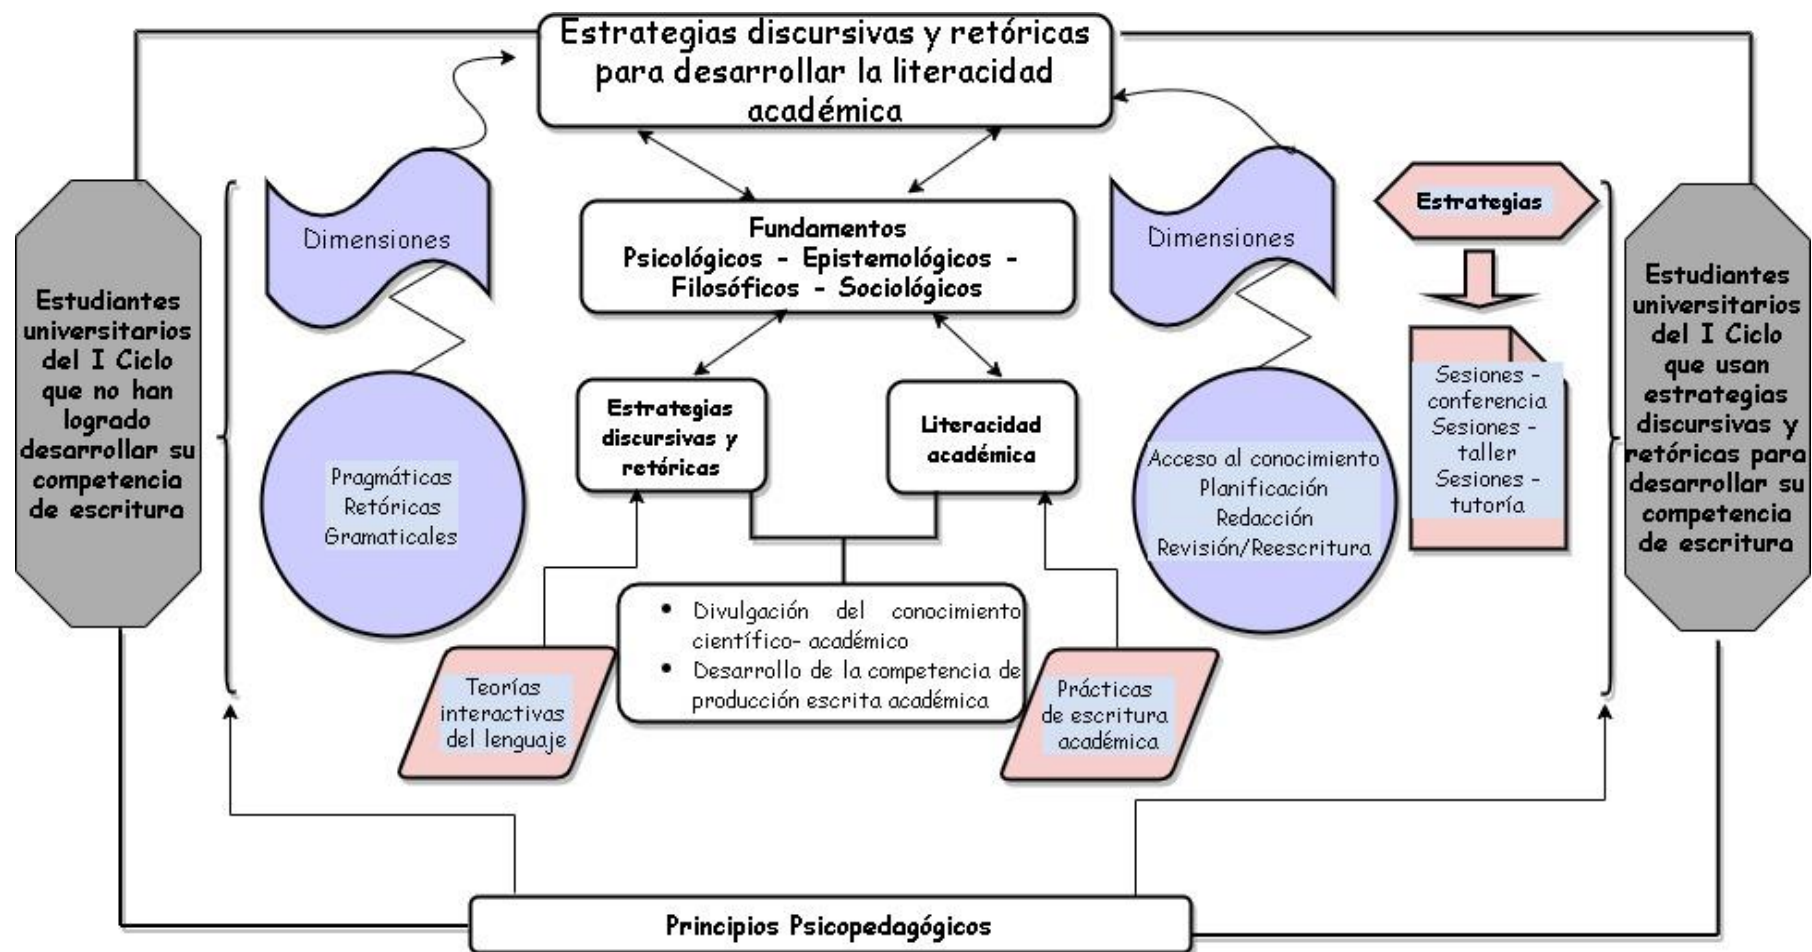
Estrategias discursivas y retóricas para desarrollar la literacidad académica

Estudiantes universitarios del I Ciclo que no han logrado desarrollar su competencia de escritura

Dimensiones

Pragmáticas
Retóricas
Gramaticales

Fundamentos
Psicológicos - Epistemológicos - Filosóficos - Sociológicos

Estrategias discursivas y retóricas

Literacidad académica

• Divulgación del conocimiento científico- académico
• Desarrollo de la competencia de producción escrita académica

Teorías interactivas del lenguaje

Prácticas de escritura académica

Dimensiones

Acceso al conocimiento
Planificación
Redacción
Revisión/Reescritura

Estrategias

Sesiones - conferencia
Sesiones - taller
Sesiones - tutoría

Estudiantes universitarios del I Ciclo que usan estrategias discursivas y retóricas para desarrollar su competencia de escritura

Principios Psicopedagógicos